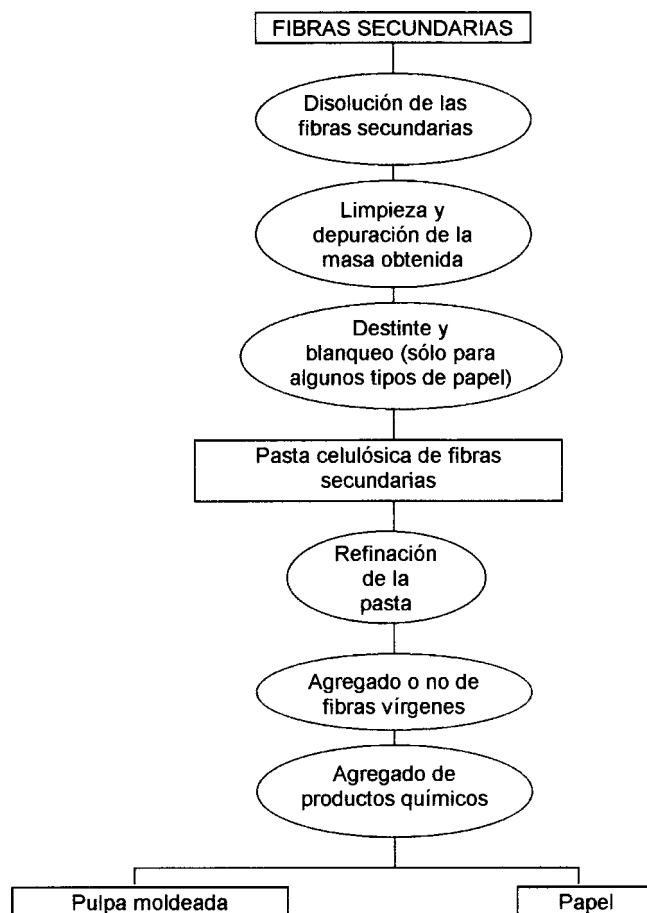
FIBRAS SECUNDARIAS

Disolución de las fibras secundarias

Limpieza y depuración de la masa obtenida

Destinte y blanqueo (sólo para algunos tipos de papel)

Pasta celulósica de fibras secundarias

Refinación de la pasta

Agregado o no de fibras vírgenes

Agregado de productos químicos

Pulpa moldeada

Papel